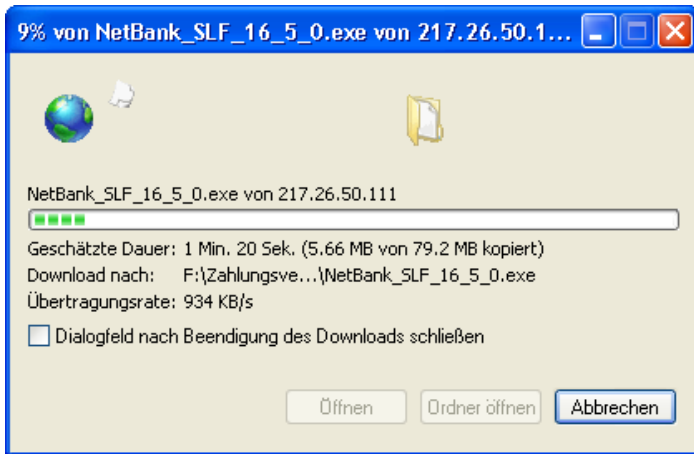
9% von NetBank_SLF_16_5_0.exe von 217.26.50.1...

NetBank_SLF_16_5_0.exe von 217.26.50.111

Geschätzte Dauer: 1 Min. 20 Sek. (5.66 MB von 79.2 MB kopiert)
Download nach: F:\Zahlungsve...\NetBank_SLF_16_5_0.exe
Übertragungsrate: 934 KB/s

Dialogfeld nach Beendigung des Downloads schließen

Öffnen
Ordner öffnen
Abbrechen